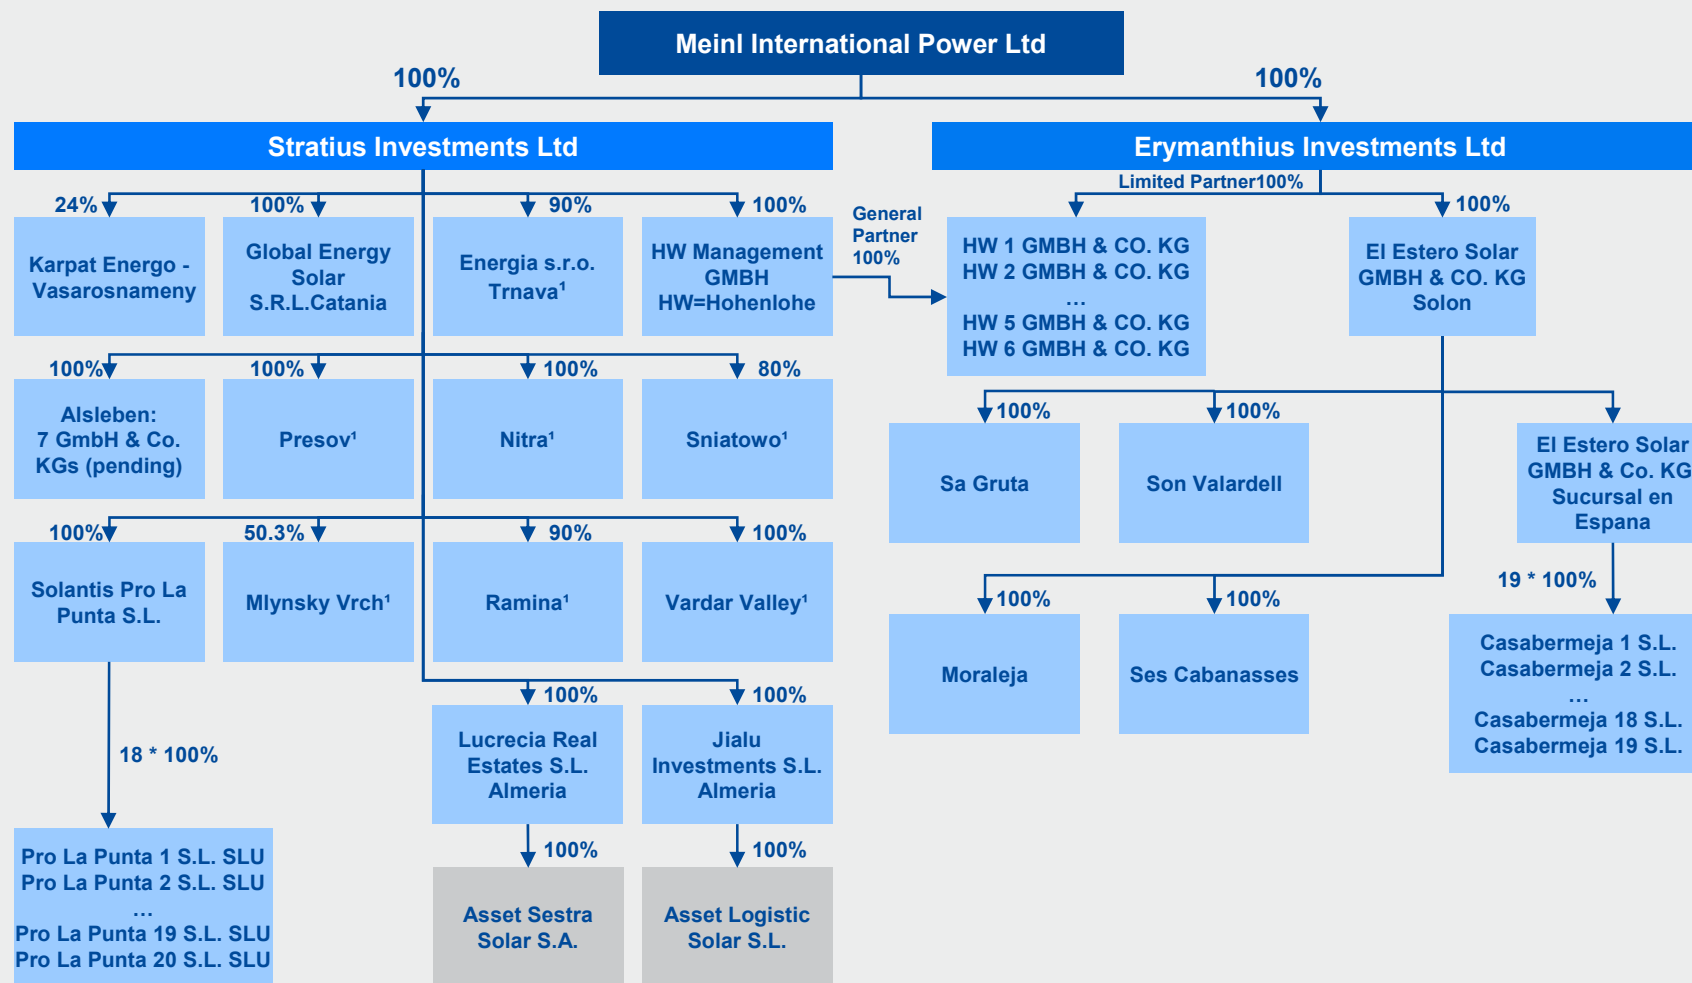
Meinl International Power Ltd

100%

100%

Stratius Investments Ltd

Erymanthius Investments Ltd

24%

Karpat Energo - Vasarosnameny

100%

Global Energy Solar S.R.L.Catania

90%

Energia s.r.o. Trnava$^1$

100%

HW Management GMBH HW=Hohenlohe

General Partner 100%

Limited Partner100%

HW 1 GMBH & CO. KG
HW 2 GMBH & CO. KG
…
HW 5 GMBH & CO. KG
HW 6 GMBH & CO. KG

100%

El Estero Solar GMBH & CO. KG Solon

100%

Alsleben: 7 GmbH & Co. KGs (pending)

100%

Presov$^1$

100%

Nitra$^1$

80%

Sniatowo$^1$

100%

Sa Gruta

100%

Son Valardell

El Estero Solar GMBH & Co. KG Sucursal en Espana

100%

Solantis Pro La Punta S.L.

50.3%

Mlynsky Vrch$^1$

90%

Ramina$^1$

100%

Vardar Valley$^1$

19 * 100%

100%

Moraleja

100%

Ses Cabanasses

Casabermeja 1 S.L.
Casabermeja 2 S.L.
…
Casabermeja 18 S.L.
Casabermeja 19 S.L.

100%

Lucrecia Real Estates S.L. Almeria

100%

Jialu Investments S.L. Almeria

18 * 100%

100%

Asset Sestra Solar S.A.

100%

Asset Logistic Solar S.L.

Pro La Punta 1 S.L. SLU
Pro La Punta 2 S.L. SLU
…
Pro La Punta 19 S.L. SLU
Pro La Punta 20 S.L. SLU